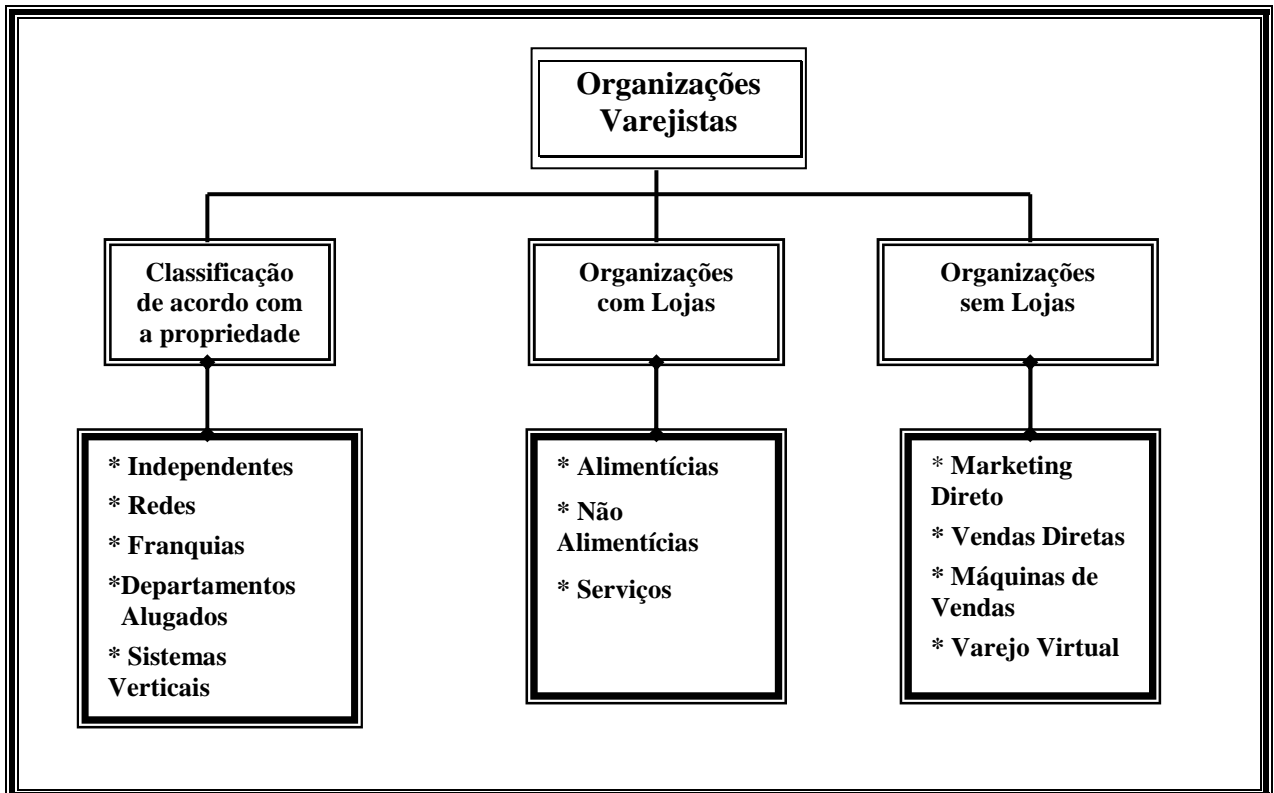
Organizações Varejistas

Classificação de acordo com a propriedade

Organizações com Lojas

Organizações sem Lojas

* Independentes
* Redes
* Franquias
*Departamentos Alugados
* Sistemas Verticais

* Alimentícias
* Não Alimentícias
* Serviços

* Marketing Direto
* Vendas Diretas
* Máquinas de Vendas
* Varejo Virtual